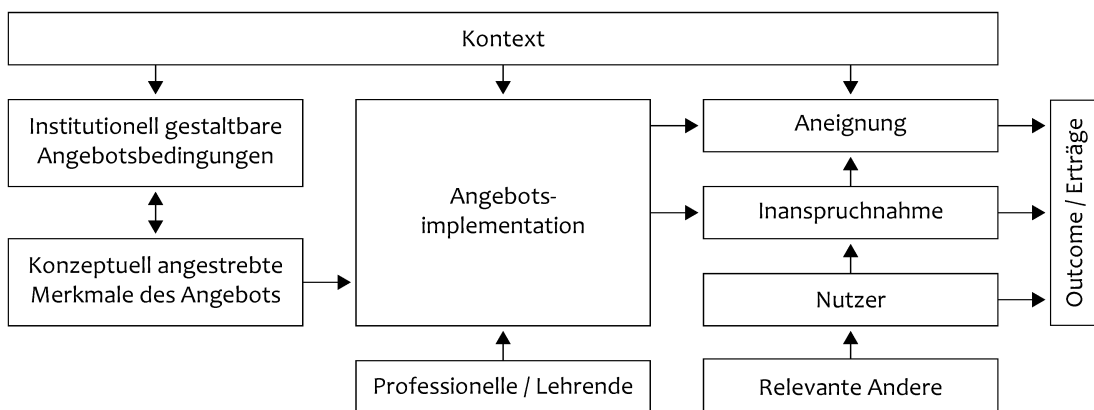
Kontext

Institutionell gestaltbare Angebotsbedingungen

Konzeptuell angestrebte Merkmale des Angebots

Angebots-implementation

Professionelle / Lehrende

Aneignung

Inanspruchnahme

Nutzer

Relevante Andere

Outcome / Erträge